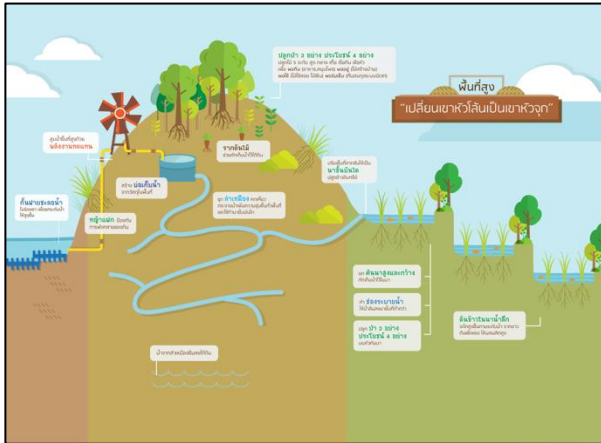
พื้นที่สูง
"เปลี่ยนเขาหัวโล้นเป็นเขาหัวจุก"

ปลูกป่า 3 อย่าง ประโยชน์ 4 อย่าง
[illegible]

ราก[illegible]
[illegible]

สูบน้ำขึ้นที่สูงด้วย
พลังงานทดแทน

สร้าง บ่อเก็บน้ำ
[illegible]

กั้นฝายชะลอน้ำ
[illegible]

หญ้าแฝก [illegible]

ขุด คลองไส้ไก่ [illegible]

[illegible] นาขั้นบันได
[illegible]

ยก คันนาสูงและกว้าง
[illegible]

ทำ ช่องระบายน้ำ
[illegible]

ปลูก ป่า 3 อย่าง ประโยชน์ 4 อย่าง
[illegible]

คันนาร่องน้ำลึก
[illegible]

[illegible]